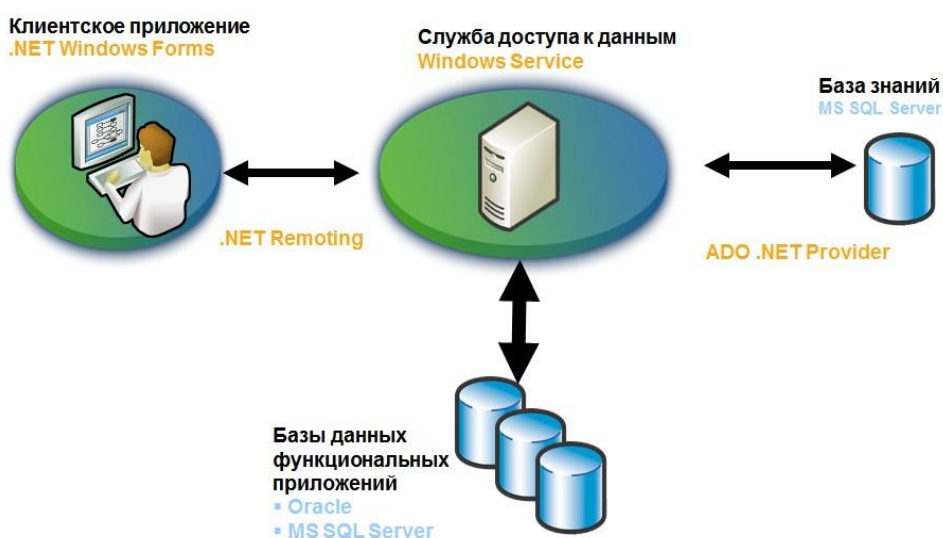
Клиентское приложение
.NET Windows Forms

Служба доступа к данным
Windows Service

База знаний
MS SQL Server

.NET Remoting

ADO .NET Provider

Базы данных функциональных приложений
▪ Oracle
▪ MS SQL Server